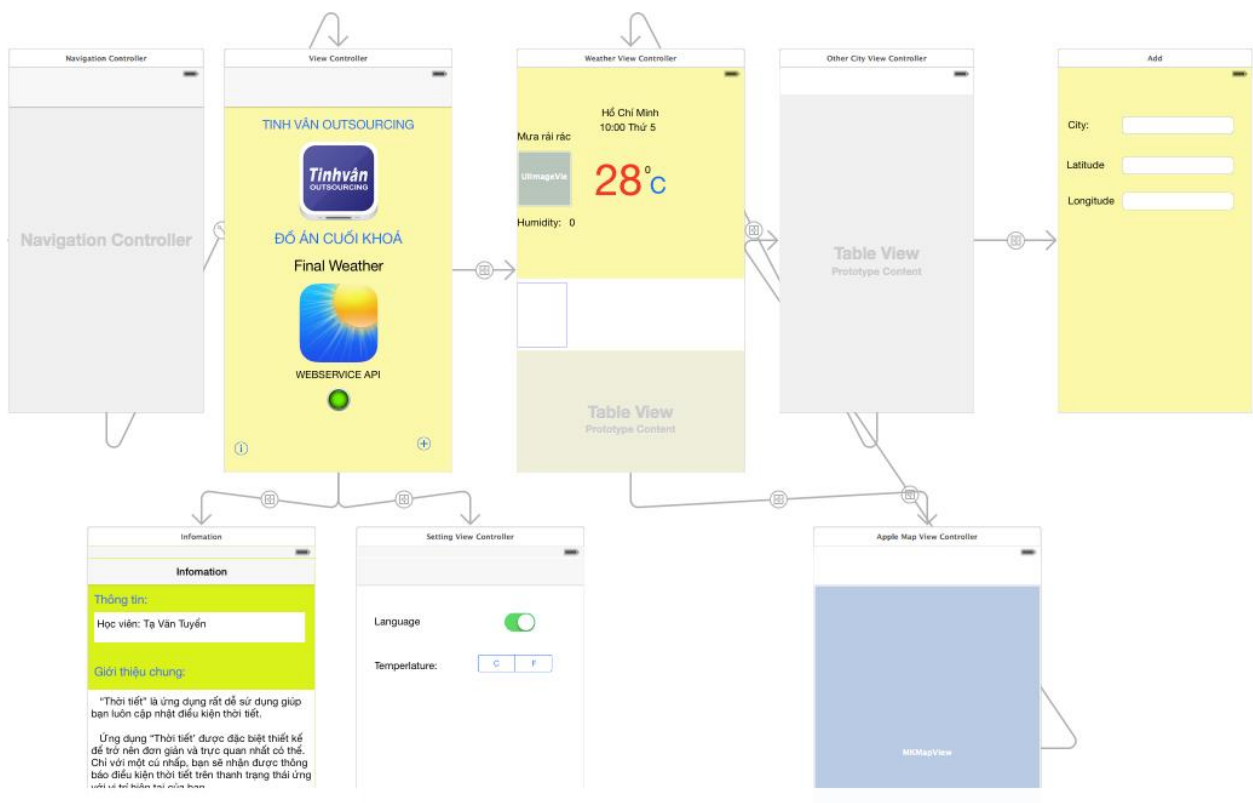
Navigation Controller

Navigation Controller

View Controller

TINH VÂN OUTSOURCING

Tinhvân OUTSOURCING

ĐỒ ÁN CUỐI KHOÁ

Final Weather

WEBSERVICE API

Weather View Controller

Hồ Chí Minh
10:00 Thứ 5

Mưa rải rác

UIImageVie

28 °C

Humidity: 0

Table View
Prototype Content

Other City View Controller

Table View
Prototype Content

Add

City:

Latitude

Longitude

Infomation

Infomation

Thông tin:

Học viên: Tạ Văn Tuyển

Giới thiệu chung:

"Thời tiết" là ứng dụng rất dễ sử dụng giúp bạn luôn cập nhật điều kiện thời tiết.

Ứng dụng "Thời tiết" được đặc biệt thiết kế để trở nên đơn giản và trực quan nhất có thể. Chỉ với một cú nhấp, bạn sẽ nhận được thông báo điều kiện thời tiết trên thanh trạng thái ứng với vị trí hiện tại của bạn.

Setting View Controller

Language

Temperlature:

C F

Apple Map View Controller

MKMapView